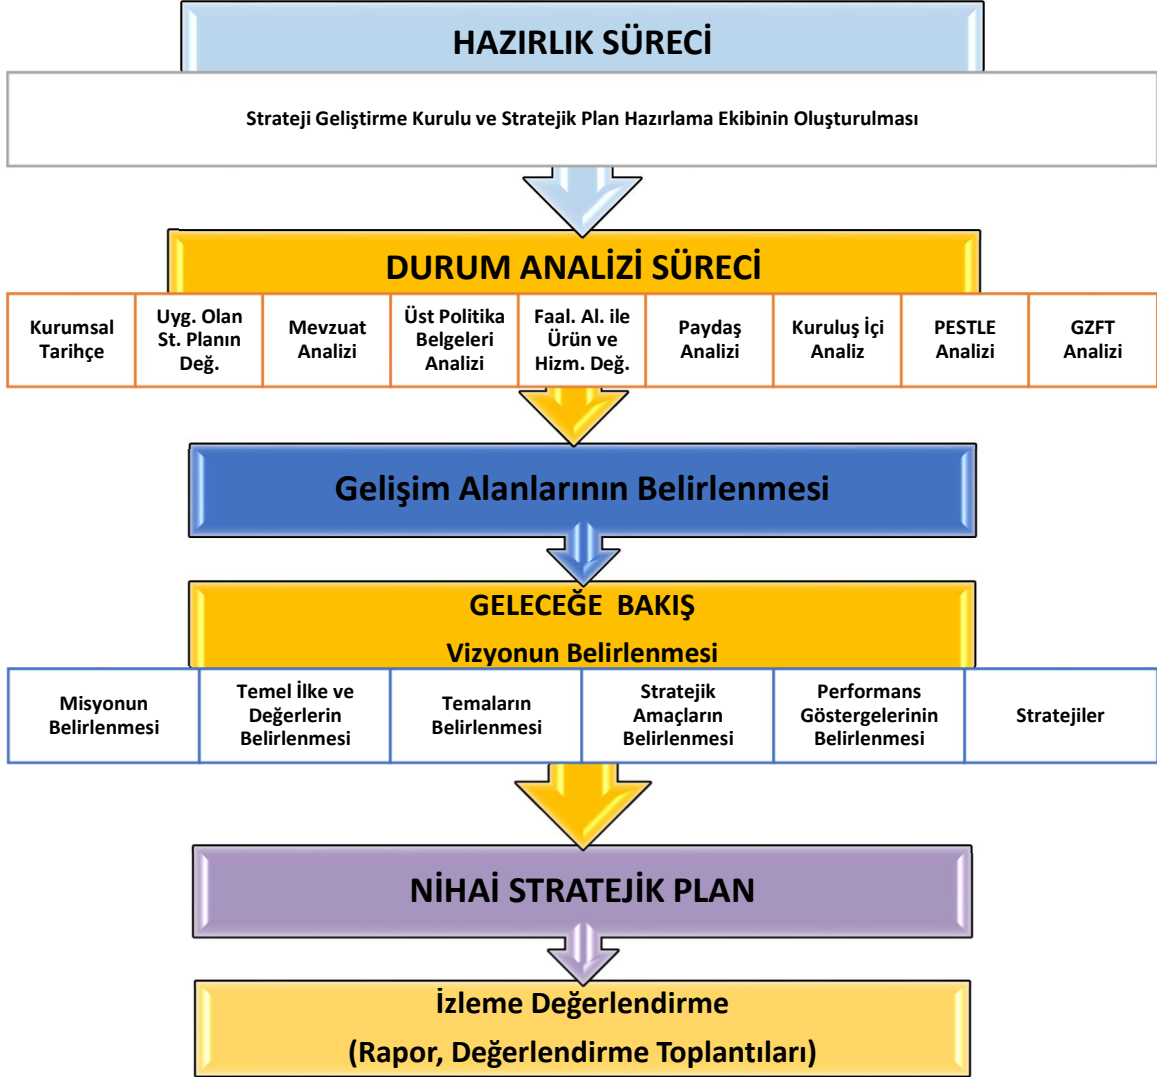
HAZIRLIK SÜRECİ

Strateji Geliştirme Kurulu ve Stratejik Plan Hazırlama Ekibinin Oluşturulması

DURUM ANALİZİ SÜRECİ

| Kurumsal Tarihçe | Uyg. Olan St. Planın Değ. | Mevzuat Analizi | Üst Politika Belgeleri Analizi | Faal. Al. ile Ürün ve Hizm. Değ. | Paydaş Analizi | Kuruluş İçi Analiz | PESTLE Analizi | GZFT Analizi |
|---|---|---|---|---|---|---|---|---|

Gelişim Alanlarının Belirlenmesi

GELECEĞE BAKIŞ

Vizyonun Belirlenmesi

| Misyonun Belirlenmesi | Temel İlke ve Değerlerin Belirlenmesi | Temaların Belirlenmesi | Stratejik Amaçların Belirlenmesi | Performans Göstergelerinin Belirlenmesi | Stratejiler |
|---|---|---|---|---|---|

NİHAİ STRATEJİK PLAN

İzleme Değerlendirme

(Rapor, Değerlendirme Toplantıları)